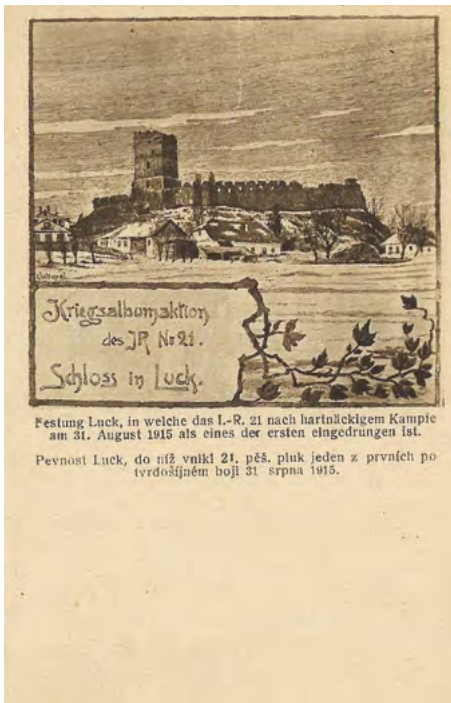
Voltepal

Kriegsalbumaktion des JR No 21.

Schloss in Luck.

Festung Luck, in welche das L.-R. 21 nach hartnäckigem Kampfe am 31. August 1915 als eines der ersten eingedrungen ist.

Pevnost Luck, do níž vnikl 21. pěš. pluk jeden z prvních po tvrdošíjném boji 31 srpna 1915.